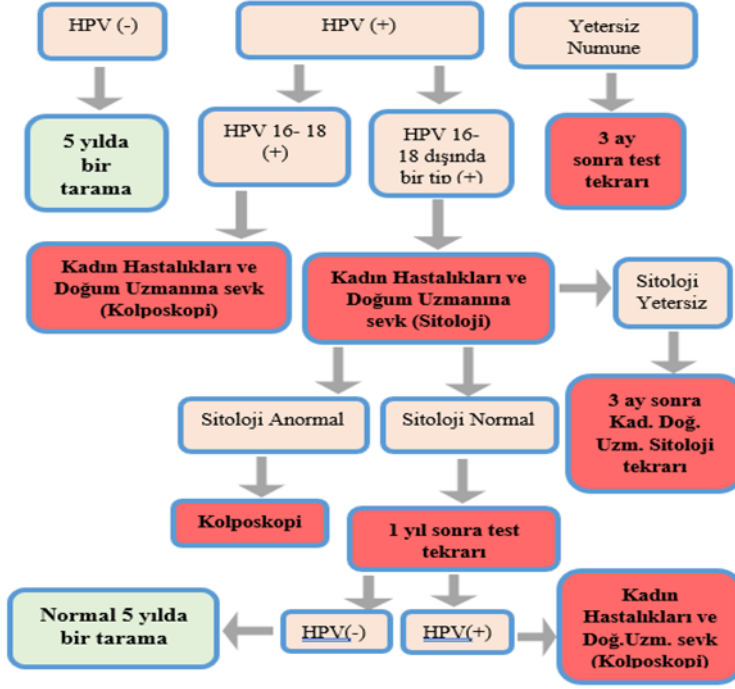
HPV (-)

HPV (+)

Yetersiz Numune

5 yılda bir tarama

HPV 16- 18 (+)

HPV 16-18 dışında bir tip (+)

3 ay sonra test tekrarı

Kadın Hastalıkları ve Doğum Uzmanına sevk (Kolposkopi)

Kadın Hastalıkları ve Doğum Uzmanına sevk (Sitoloji)

Sitoloji Yetersiz

Sitoloji Anormal

Sitoloji Normal

3 ay sonra Kad. Doğ. Uzm. Sitoloji tekrarı

Kolposkopi

1 yıl sonra test tekrarı

Normal 5 yılda bir tarama

HPV(-)

HPV(+)

Kadın Hastalıkları ve Doğ.Uzm. sevk (Kolposkopi)